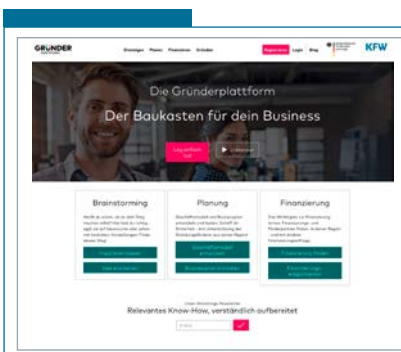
GRÜNDER

Gründen Planen Finanzieren Entdecken

Registrieren Login Blog

KFW

Die Gründerplattform

Der Baukasten für dein Business

Leg einfach los!

Videotour

Brainstorming

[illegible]

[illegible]

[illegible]

Planung

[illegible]

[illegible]

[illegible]

Finanzierung

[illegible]

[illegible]

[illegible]

Unser Newsletter

Relevantes Know-How, verständlich aufbereitet

E-Mail